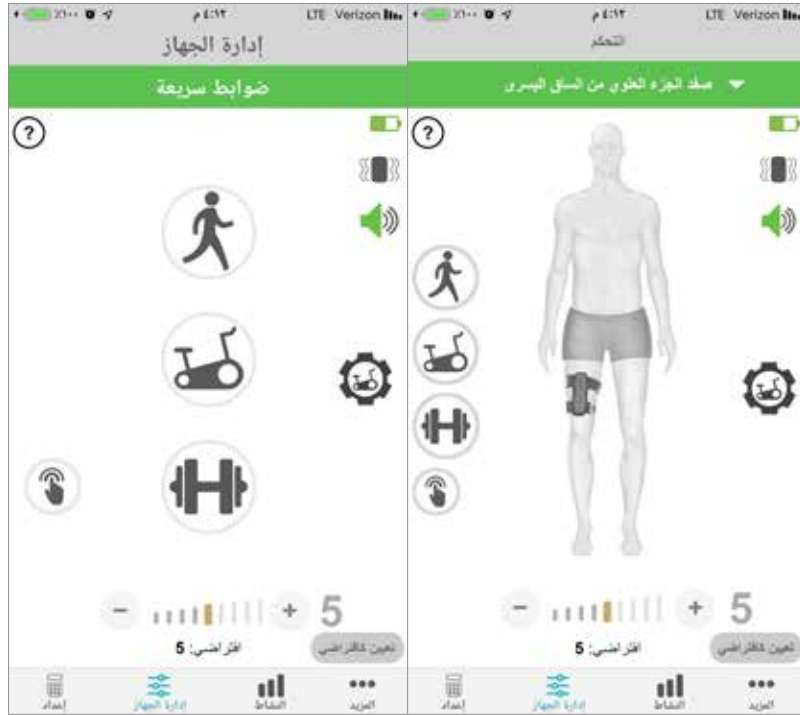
٪١٠٠ ٤:١٢ م LTE Verizon

إدارة الجهاز

ضوابط سريعة

?

5

افتراضي: 5

تعيين كافتراضي

إعداد

إدارة الجهاز

النشاط

المزيد

٪١٠٠ ٤:١٢ م LTE Verizon

التحكم

صف الجزء العلوي من الساق اليسرى

?

5

افتراضي: 5

تعيين كافتراضي

إعداد

إدارة الجهاز

النشاط

المزيد